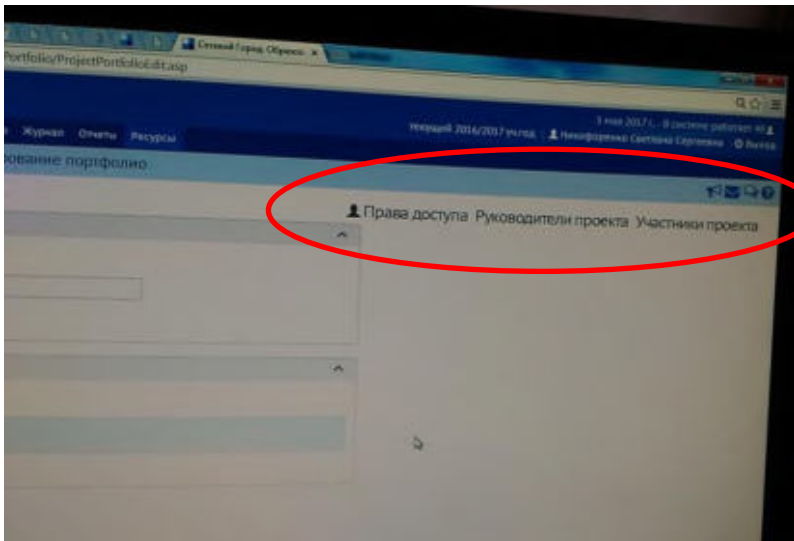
Сетевой Город. Образо...
Portfolio/ProjectPortfolioEdit.asp

Журнал Отчеты Ресурсы

Текущий 2016/2017 уч.год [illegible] Никифоренко Светлана Сергеевна Выход

рование портфолио

Права доступа Руководители проекта Участники проекта